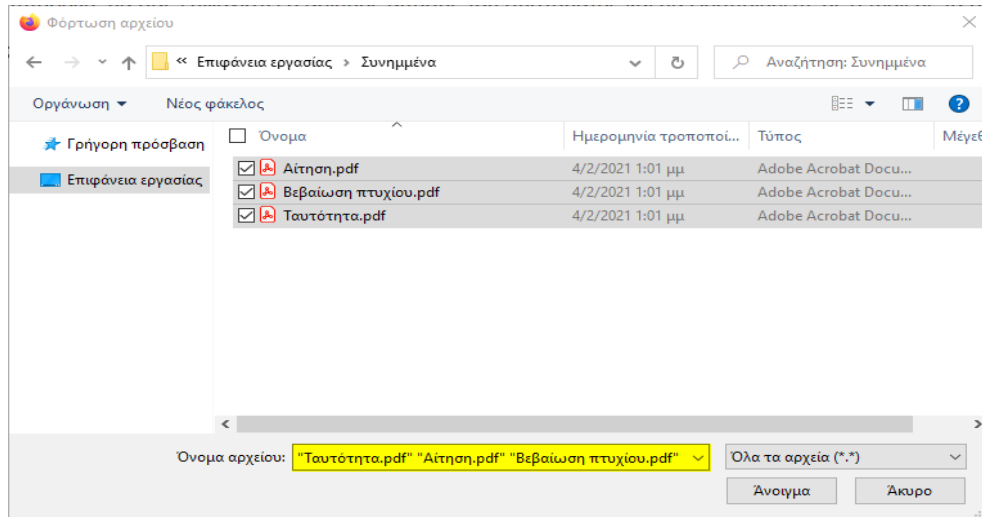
Φόρτωση αρχείου

« Επιφάνεια εργασίας › Συνημμένα

Αναζήτηση: Συνημμένα

Οργάνωση ▾ Νέος φάκελος

Γρήγορη πρόσβαση
Επιφάνεια εργασίας

| Όνομα | Ημερομηνία τροποποί... | Τύπος | Μέγεθ |
|---|---|---|---|
| Αίτηση.pdf | 4/2/2021 1:01 μμ | Adobe Acrobat Docu... | |
| Βεβαίωση πτυχίου.pdf | 4/2/2021 1:01 μμ | Adobe Acrobat Docu... | |
| Ταυτότητα.pdf | 4/2/2021 1:01 μμ | Adobe Acrobat Docu... | |

Όνομα αρχείου: "Ταυτότητα.pdf" "Αίτηση.pdf" "Βεβαίωση πτυχίου.pdf"

Όλα τα αρχεία (*.*)

Άνοιγμα Άκυρο